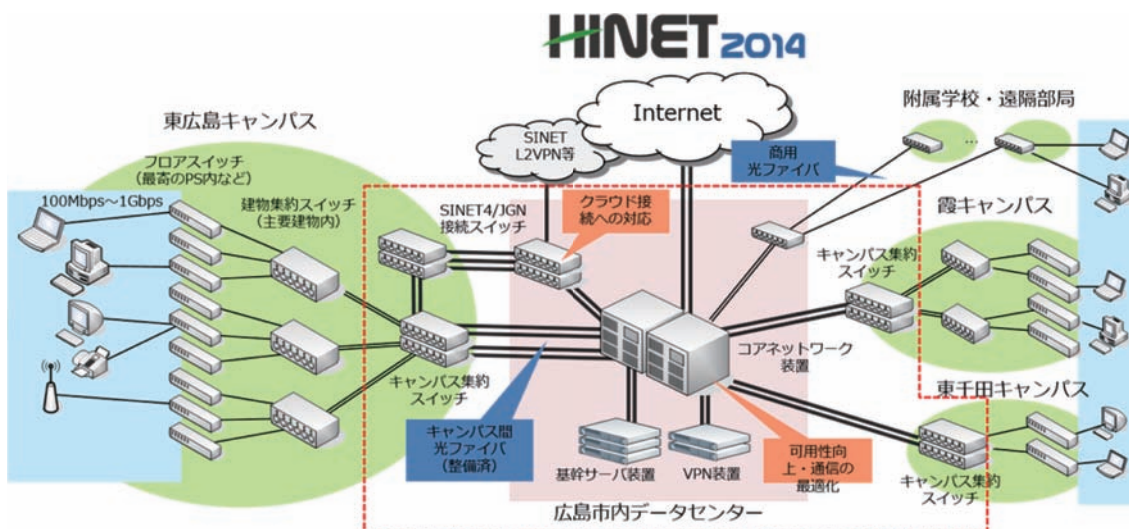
HINET2014

東広島キャンパス

フロアスイッチ
(最寄のPS内など)

100Mbps～1Gbps

建物集約スイッチ
(主要建物内)

SINET
L2VPN等

Internet

附属学校・遠隔部局

商用
光ファイバ

SINET4/JGN
接続スイッチ

クラウド接
続への対応

霞キャンパス

キャンパス集約
スイッチ

コアネットワーク
装置

キャンパス集約
スイッチ

東千田キャンパス

キャンパス間
光ファイバ
(整備済)

基幹サーバ装置

VPN装置

可用性向
上・通信の
最適化

キャンパス集約
スイッチ

広島市内データセンター